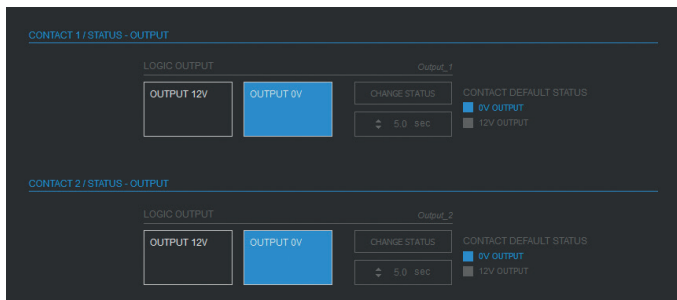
CONTACT 1 / STATUS - OUTPUT

LOGIC OUTPUT

Output_1

OUTPUT 12V

OUTPUT 0V

CHANGE STATUS

5.0 sec

CONTACT DEFAULT STATUS

0V OUTPUT

12V OUTPUT

CONTACT 2 / STATUS - OUTPUT

LOGIC OUTPUT

Output_2

OUTPUT 12V

OUTPUT 0V

CHANGE STATUS

5.0 sec

CONTACT DEFAULT STATUS

0V OUTPUT

12V OUTPUT